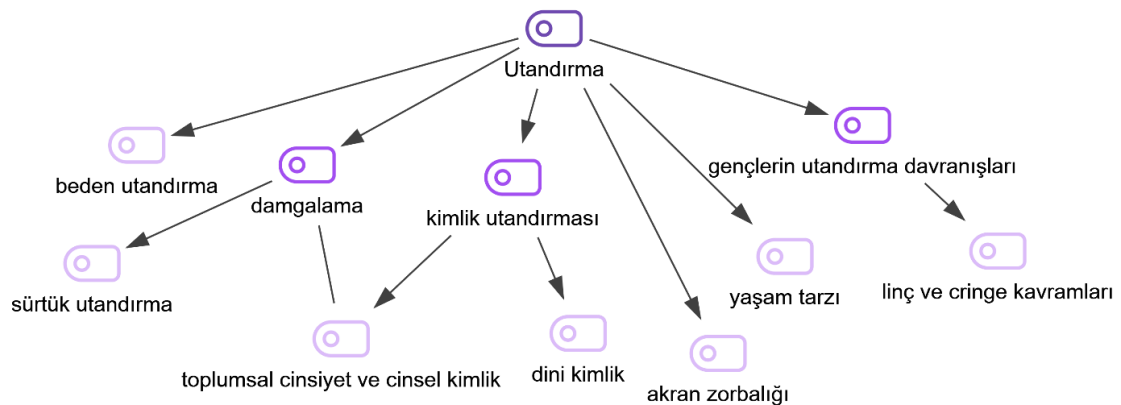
Utandırma

beden utandırma

damgalama

kimlik utandırması

gençlerin utandırma davranışları

sürtük utandırma

yaşam tarzı

linç ve cringe kavramları

toplumsal cinsiyet ve cinsel kimlik

dini kimlik

akran zorbalığı